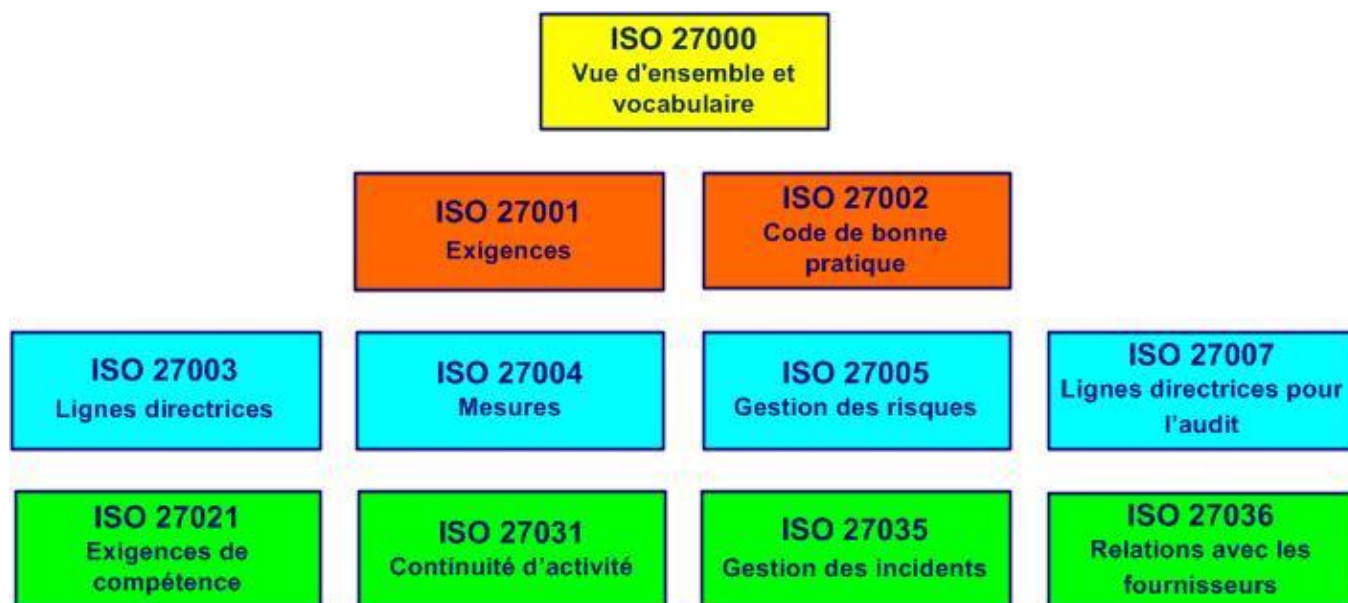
ISO 27000
Vue d'ensemble et vocabulaire

ISO 27001
Exigences

ISO 27002
Code de bonne pratique

ISO 27003
Lignes directrices

ISO 27004
Mesures

ISO 27005
Gestion des risques

ISO 27007
Lignes directrices pour l'audit

ISO 27021
Exigences de compétence

ISO 27031
Continuité d'activité

ISO 27035
Gestion des incidents

ISO 27036
Relations avec les fournisseurs